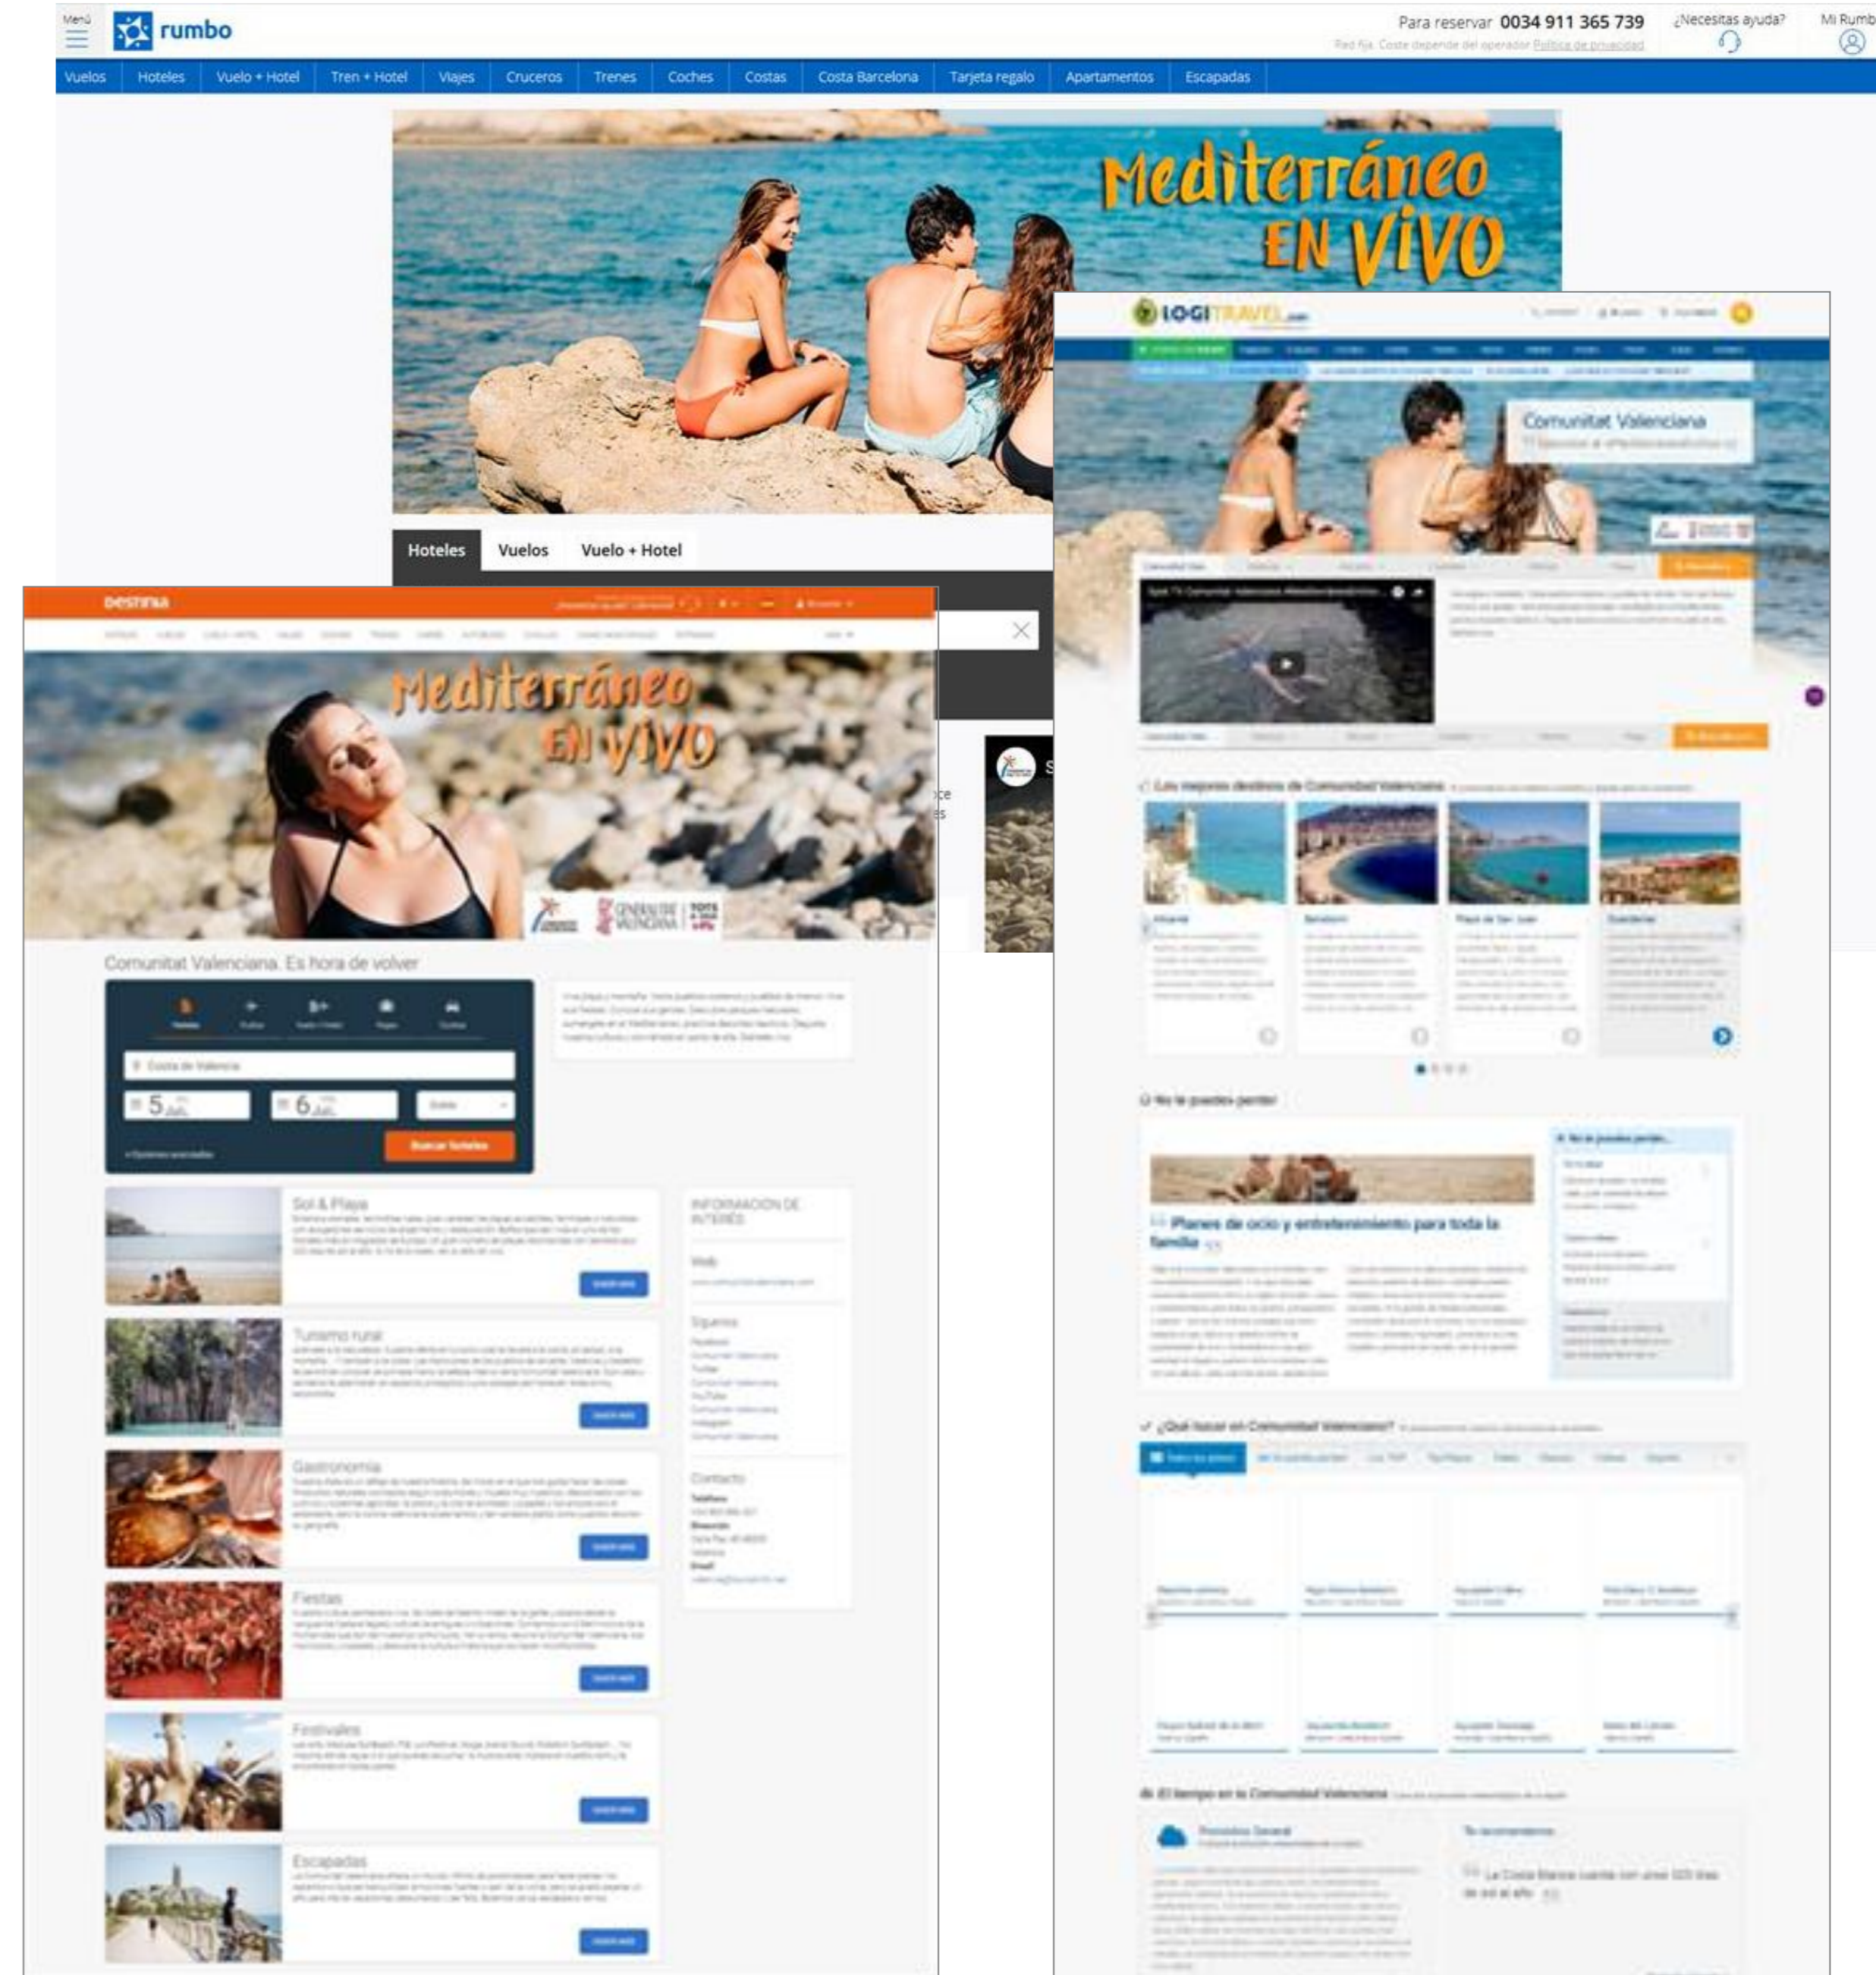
Menú rumbo

Para reservar 0034 911 365 739
Red fija. Coste depende del operador Política de privacidad

¿Necesitas ayuda?

Mi Rumbo

Vuelos | Hoteles | Vuelo + Hotel | Tren + Hotel | Viajes | Cruceros | Trenes | Coches | Costas | Costa Barcelona | Tarjeta regalo | Apartamentos | Escapadas

Mediterráneo EN VIVO

Hoteles | Vuelos | Vuelo + Hotel

LOGITRAVEL

Comunitat Valenciana

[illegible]

DESTINIA

Mediterráneo EN VIVO

Comunitat Valenciana. Es hora de volver

5

6

Sol & Playa

Turismo rural

Gastronomía

Fiestas

Festivales

Escapadas

INFORMACIÓN DE INTERÉS

Web

Síguenos

Contacto

Planes de ocio y entretenimiento para toda la familia